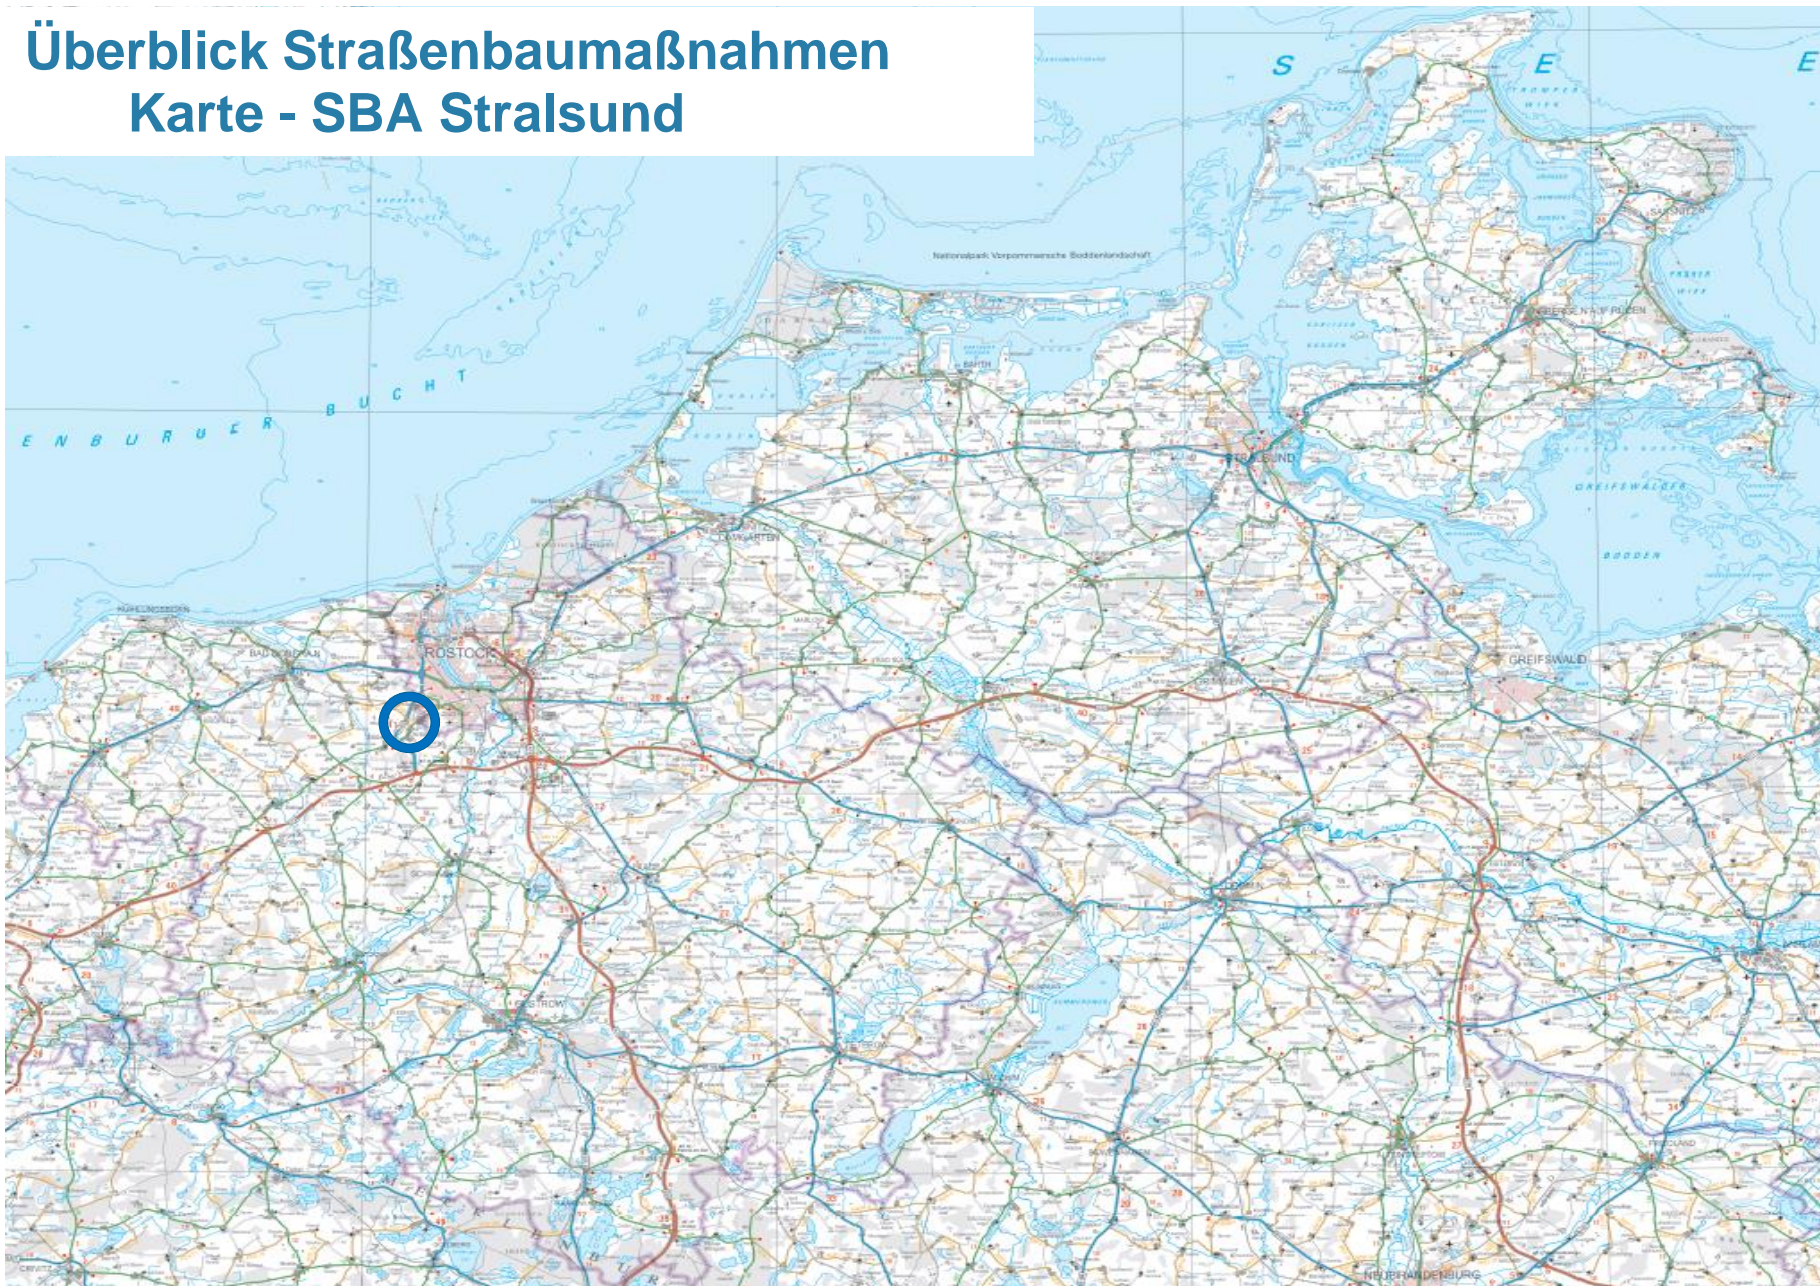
Überblick Straßenbaumaßnahmen
Karte - SBA Stralsund

S E E

E N B U R G E R B U C H T

Nationalpark Vorpommersche Boddenlandschaft

STRALSUND

ROSTOCK

GREIFSWALD

BAD DOBERAN

KÜHLUNGSBORN

DAMGARTEN

BARTH

BERGEN AUF RÜGEN

SASSNITZ

GRIMMEN

GÜSTROW

GREIFSWALDER BODDEN

NEUBRANDENBURG